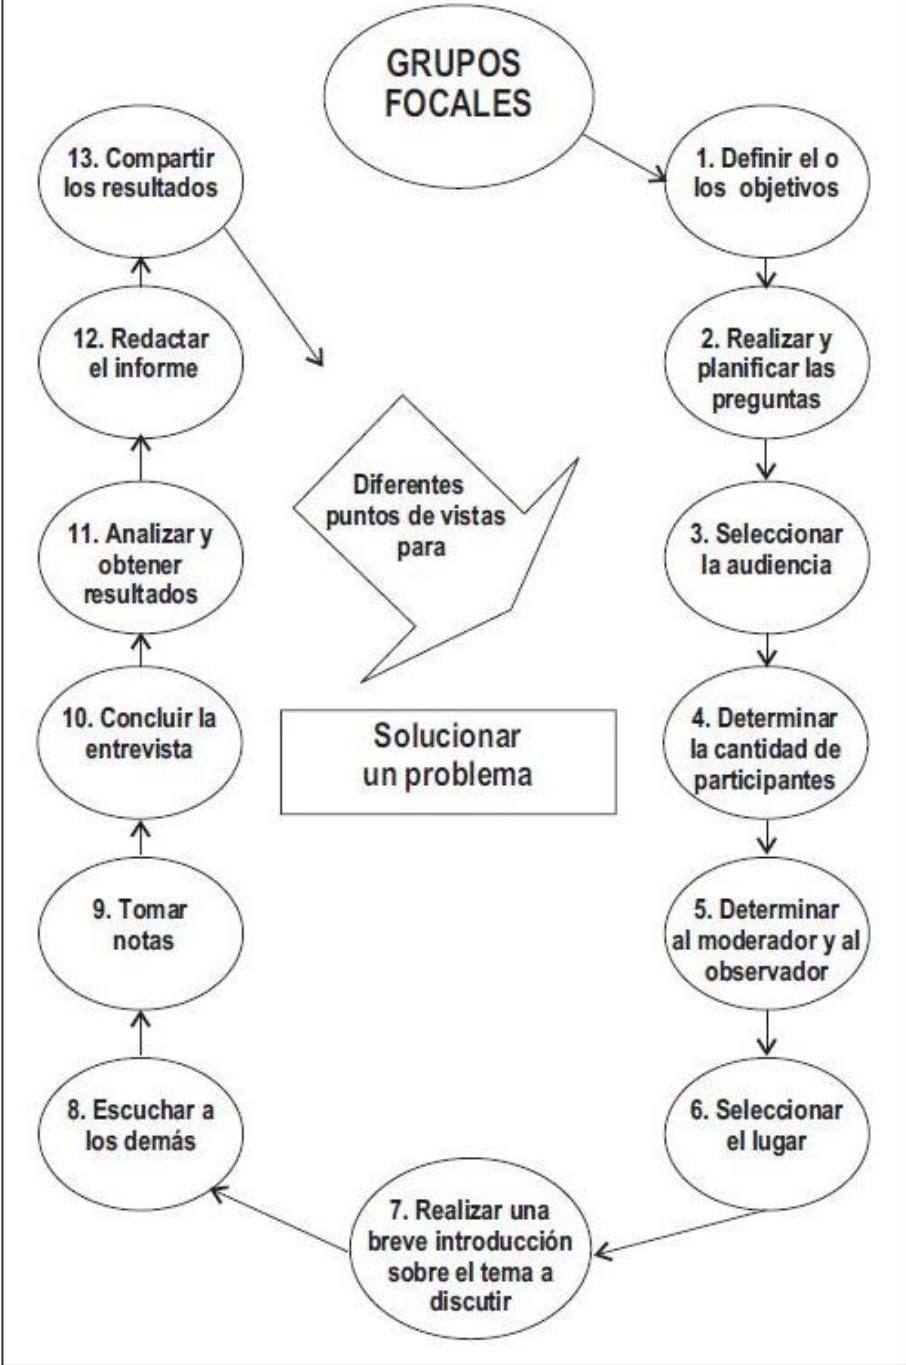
GRUPOS FOCALES

1. Definir el o los objetivos

2. Realizar y planificar las preguntas

3. Seleccionar la audiencia

4. Determinar la cantidad de participantes

5. Determinar al moderador y al observador

6. Seleccionar el lugar

7. Realizar una breve introducción sobre el tema a discutir

8. Escuchar a los demás

9. Tomar notas

10. Concluir la entrevista

11. Analizar y obtener resultados

12. Redactar el informe

13. Compartir los resultados

Diferentes puntos de vistas para

Solucionar un problema